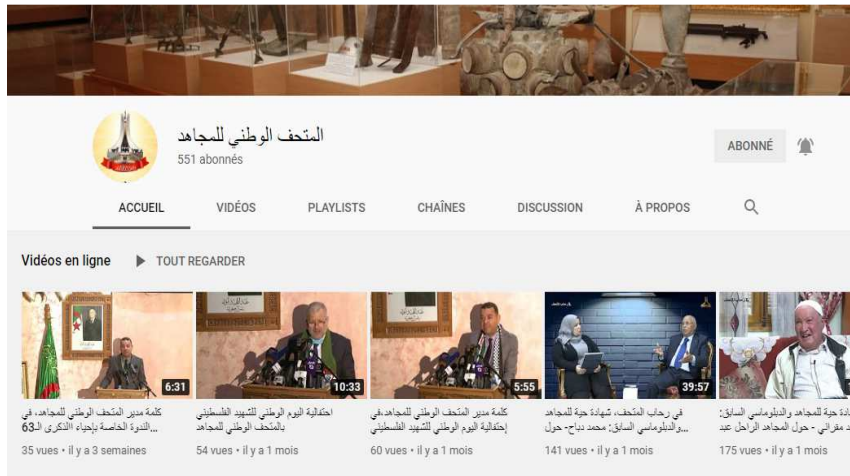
المتحف الوطني للمجاهد
551 abonnés

ABONNÉ

ACCUEIL
VIDÉOS
PLAYLISTS
CHAÎNES
DISCUSSION
À PROPOS

Vidéos en ligne
TOUT REGARDER

6:31
كلمة مدير المتحف الوطني للمجاهد، في الندوة الخاصة بإحياء الذكرى الـ63...
35 vues • il y a 3 semaines

10:33
احتفالية اليوم الوطني للشهيد الفلسطيني بالمتحف الوطني للمجاهد
54 vues • il y a 1 mois

5:55
كلمة مدير المتحف الوطني للمجاهد في إحتفالية اليوم الوطني للشهيد الفلسطيني
60 vues • il y a 1 mois

39:57
في رحاب المتحف، شهادة حية للمجاهد والدبلوماسي السابق: محمد دباح- حول...
141 vues • il y a 1 mois

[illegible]ادة حية للمجاهد والدبلوماسي السابق: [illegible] مقراني - حول المجاهد الراحل عبد
175 vues • il y a 1 mois